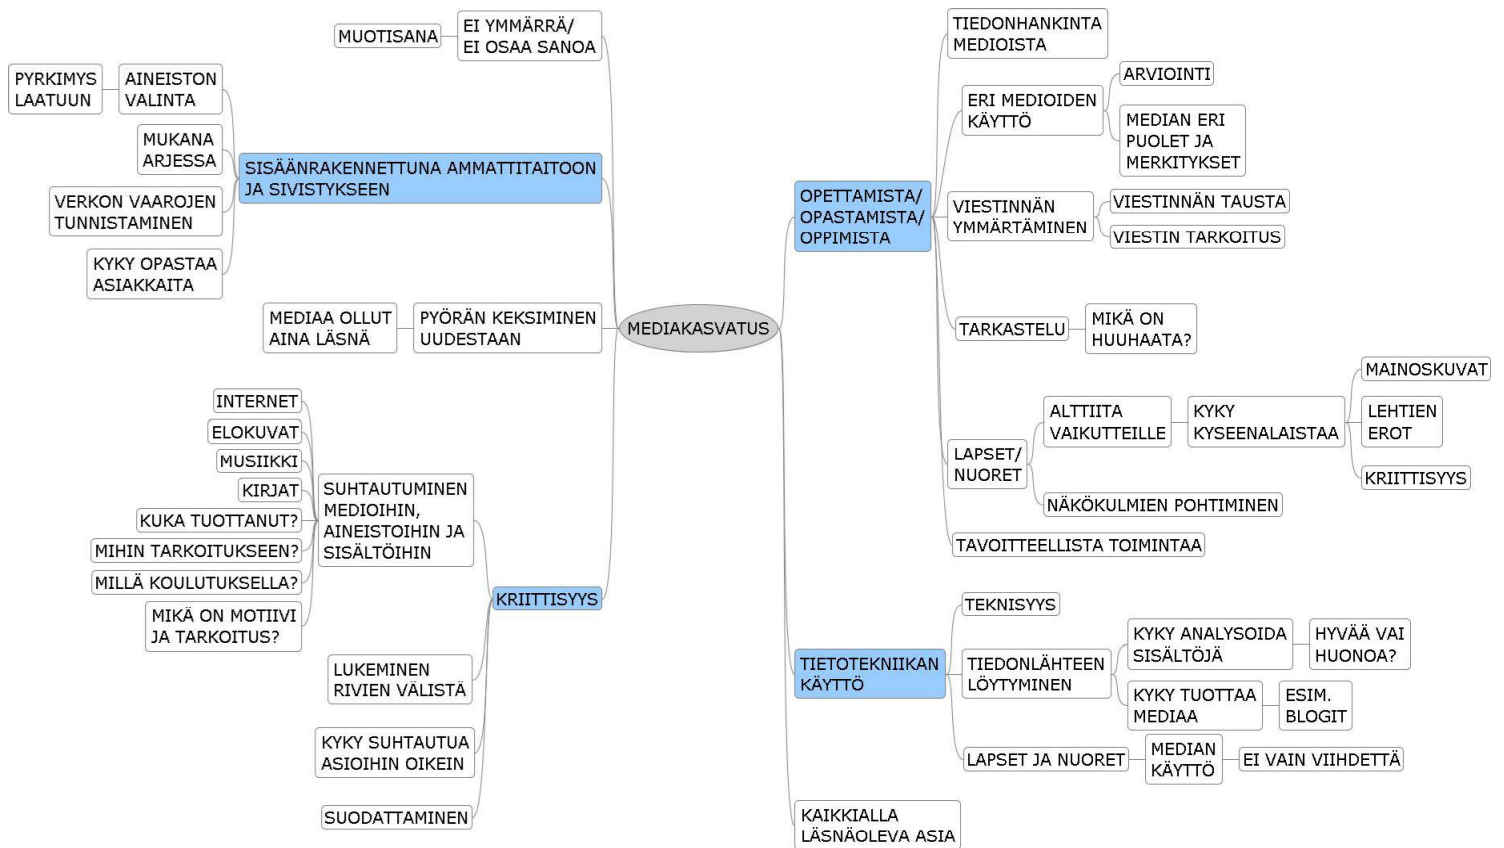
MEDIAKASVATUS

MUOTISANA
EI YMMÄRRÄ/ EI OSAA SANOA

PYRKIMYS LAATUUN
AINEISTON VALINTA
MUKANA ARJESSA
SISÄÄNRAKENNETTUNA AMMATTITAITOON JA SIVISTYKSEEN
VERKON VAAROJEN TUNNISTAMINEN
KYKY OPASTAA ASIAKKAITA

MEDIAA OLLUT AINA LÄSNÄ
PYÖRÄN KEKSIMINEN UUDESTAAN

INTERNET
ELOKUVAT
MUSIIKKI
KIRJAT
KUKA TUOTTANUT?
MIHIN TARKOITUKSEEN?
MILLÄ KOULUTUKSELLA?
MIKÄ ON MOTIIVI JA TARKOITUS?
SUHTAUTUMINEN MEDIOIHIN, AINEISTOIHIN JA SISÄLTÖIHIN
KRIITTISYYS
LUKEMINEN RIVIEN VÄLISTÄ
KYKY SUHTAUTUA ASIOIHIN OIKEIN
SUODATTAMINEN

OPETTAMISTA/ OPASTAMISTA/ OPPIMISTA
TIEDONHANKINTA MEDIOISTA
ERI MEDIOIDEN KÄYTTÖ
ARVIOINTI
MEDIAN ERI PUOLET JA MERKITYKSET
VIESTINNÄN YMMÄRTÄMINEN
VIESTINNÄN TAUSTA
VIESTIN TARKOITUS
TARKASTELU
MIKÄ ON HUUHAATA?
LAPSET/ NUORET
ALTTIITA VAIKUTTEILLE
KYKY KYSEENALAISTAA
MAINOSKUVAT
LEHTIEN EROT
KRIITTISYYS
NÄKÖKULMIEN POHTIMINEN
TAVOITTEELLISTA TOIMINTAA

TIETOTEKNIIKAN KÄYTTÖ
TEKNISYYS
TIEDONLÄHTEEN LÖYTYMINEN
KYKY ANALYSOIDA SISÄLTÖJÄ
HYVÄÄ VAI HUONOA?
KYKY TUOTTAA MEDIAA
ESIM. BLOGIT
LAPSET JA NUORET
MEDIAN KÄYTTÖ
EI VAIN VIIHDETTÄ

KAIKKIALLA LÄSNÄOLEVA ASIA